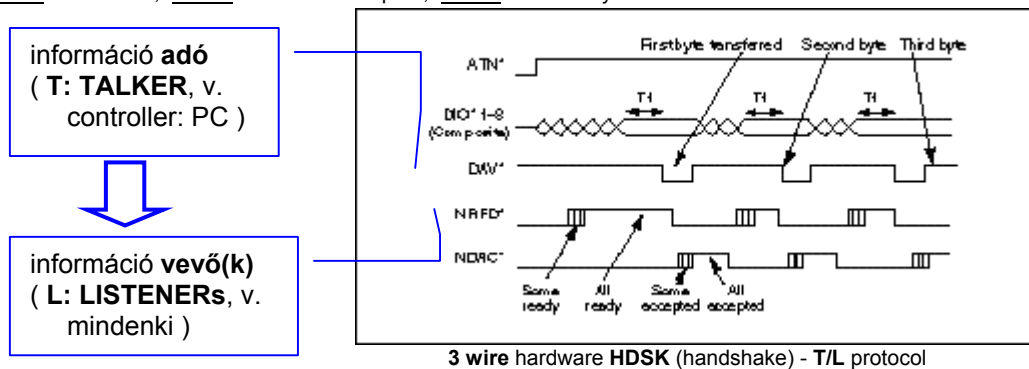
információ **adó** ( **T: TALKER**, v. controller: PC )

információ **vevő(k)** ( **L: LISTENERs**, v. mindenki )

ATN*

DIO* 1–8 (Composite)

DAV*

NRFD*

NDAC*

T1

T1

T1

First byte transferred

Second byte

Third byte

Some ready

All ready

Some accepted

All accepted

**3 wire** hardware **HDSK** (handshake) - **T/L** protocol